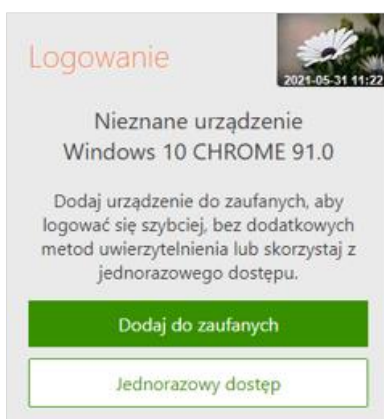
Logowanie

2021-05-31 11:22

Nieznane urządzenie
Windows 10 CHROME 91.0

Dodaj urządzenie do zaufanych, aby logować się szybciej, bez dodatkowych metod uwierzytelnienia lub skorzystaj z jednorazowego dostępu.

Dodaj do zaufanych

Jednorazowy dostęp